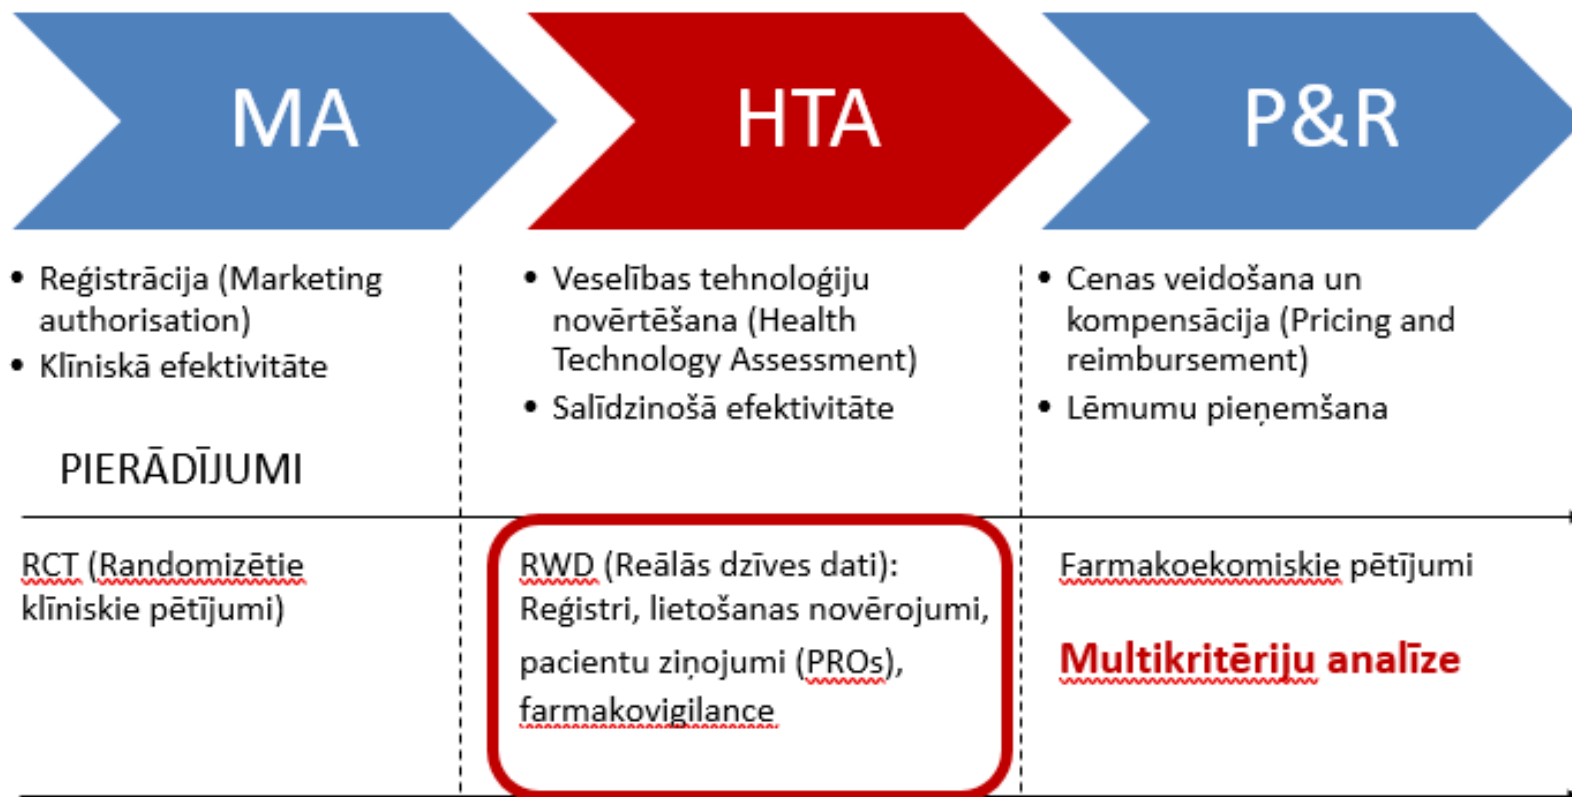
MA

HTA

P&R

- Reģistrācija (Marketing authorisation)
- Klīniskā efektivitāte

PIERĀDĪJUMI

- Veselības tehnoloģiju novērtēšana (Health Technology Assessment)
- Salīdzinošā efektivitāte

- Cenas veidošana un kompensācija (Pricing and reimbursement)
- Lēmumu pieņemšana

RCT (Randomizētie klīniskie pētījumi)

RWD (Reālās dzīves dati): Reģistri, lietošanas novērojumi, pacientu ziņojumi (PROs), farmakovigilance

Farmakoekomiskie pētījumi

Multikritēriju analīze